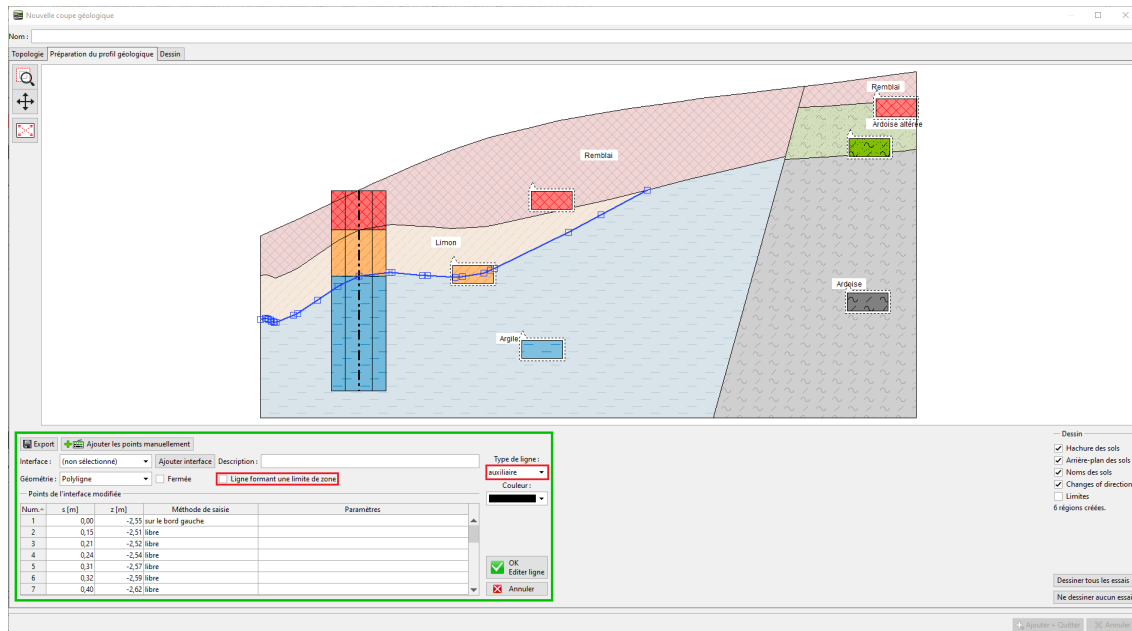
Nouvelle coupe géologique

Nom :

Topologie | Préparation du profil géologique | Dessin

Remblai

Ardoise altérée

Remblai

Limon

Ardoise

Argile

Export | Ajouter les points manuellement

Interface : (non sélectionné) | Ajouter interface | Description :

Géométrie : Polyligne | Fermée | Ligne formant une limite de zone

Type de ligne : auxiliaire

Couleur :

Points de l'interface modifiée

| Num. | s [m] | z [m] | Méthode de saisie | Paramètres |
|---|---|---|---|---|
| 1 | 0,00 | -2,55 | sur le bord gauche | |
| 2 | 0,15 | -2,51 | libre | |
| 3 | 0,21 | -2,52 | libre | |
| 4 | 0,24 | -2,54 | libre | |
| 5 | 0,31 | -2,57 | libre | |
| 6 | 0,32 | -2,59 | libre | |
| 7 | 0,40 | -2,62 | libre | |

OK
Editer ligne

Annuler

Dessin
Hachure des sols
Arrière-plan des sols
Noms des sols
Changes of direction
Limites
6 régions créées.

Dessiner tous les essais

Ne dessiner aucun essai

Ajouter + Quitter | Annuler